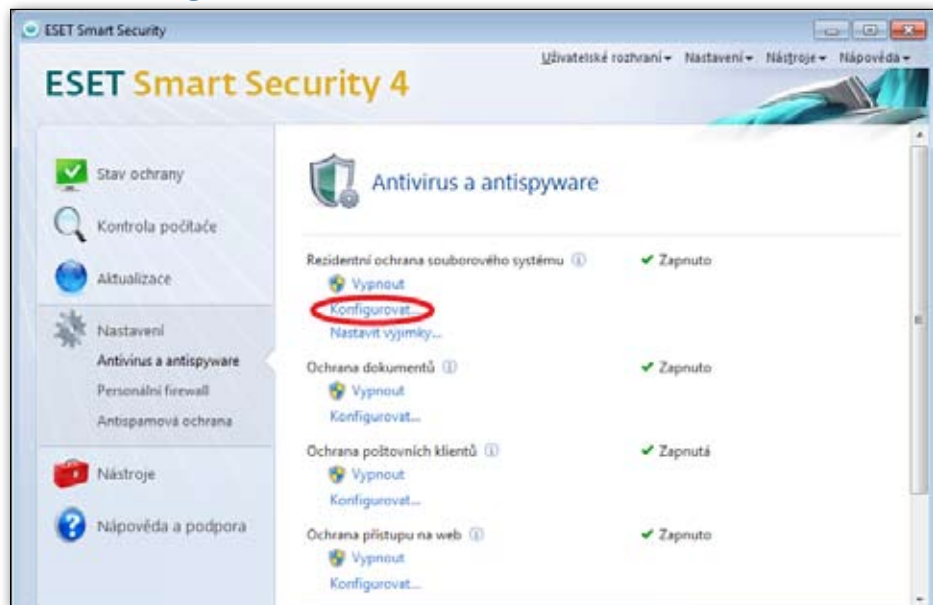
ESET Smart Security

Uživatelské rozhraní ▾ Nastavení ▾ Nástroje ▾ Nápověda ▾

ESET Smart Security 4

Stav ochrany
Kontrola počítače
Aktualizace
Nastavení
Antivirus a antispyware
Personální firewall
Antispamová ochrana
Nástroje
Nápověda a podpora

Antivirus a antispyware

Rezidentní ochrana souborového systému ✔ Zapnuto
Vypnout
Konfigurovat...
Nastavit výjimky...

Ochrana dokumentů ✔ Zapnuto
Vypnout
Konfigurovat...

Ochrana poštovních klientů ✔ Zapnutá
Vypnout
Konfigurovat...

Ochrana přístupu na web ✔ Zapnuto
Vypnout
Konfigurovat...